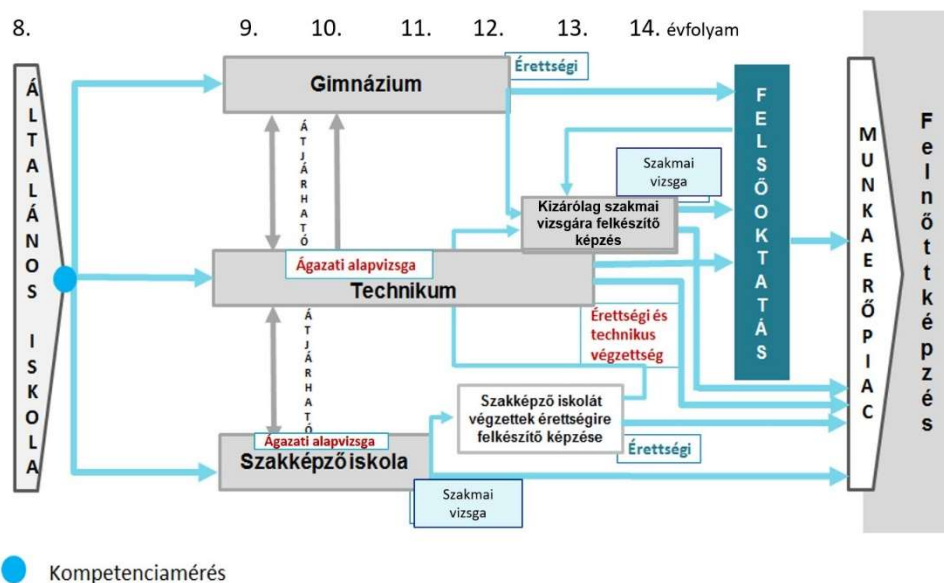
8. 9. 10. 11. 12. 13. 14. évfolyam

ÁLTALÁNOS ISKOLA

Gimnázium

Érettségi

ÁTJÁRHATÓ

FELSŐOKTATÁS

Szakmai vizsga

Kizárólag szakmai vizsgára felkészítő képzés

MUNKAERŐPIAC

Felnőttképzés

Ágazati alapvizsga

Technikum

ÁTJÁRHATÓ

Érettségi és technikus végzettség

Szakképző iskolát végzettek érettségire felkészítő képzése

Ágazati alapvizsga

Szakképzőiskola

Érettségi

Szakmai vizsga

Kompetenciamérés